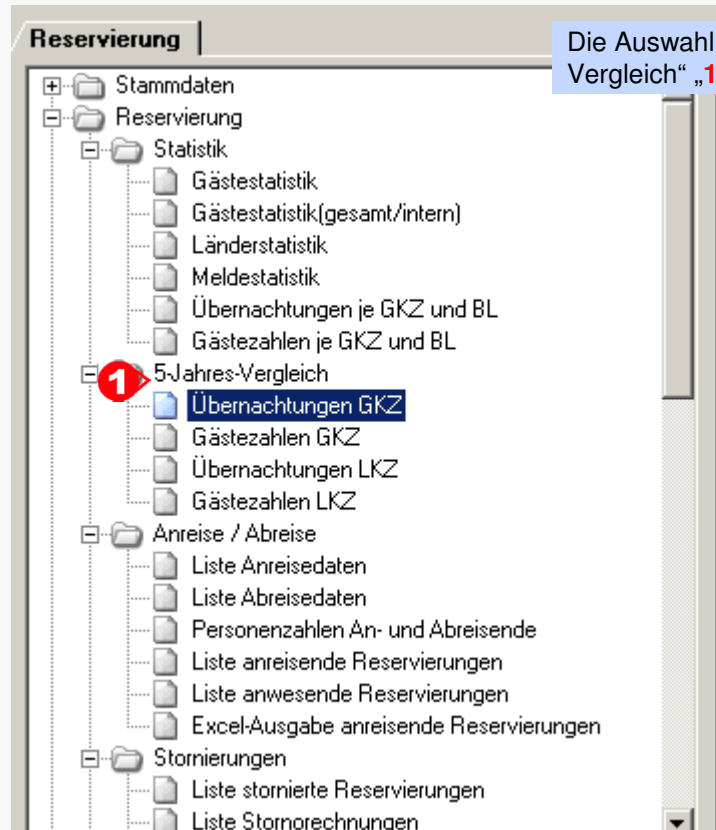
Reservierung

Die Auswahl
Vergleich" „1

Stammdaten
Reservierung
Statistik
Gästestatistik
Gästestatistik(gesamt/intern)
Länderstatistik
Meldestatistik
Übernachtungen je GKZ und BL
Gästezahlen je GKZ und BL
1
5-Jahres-Vergleich
Übernachtungen GKZ
Gästezahlen GKZ
Übernachtungen LKZ
Gästezahlen LKZ
Anreise / Abreise
Liste Anreisedaten
Liste Abreisedaten
Personenzahlen An- und Abreisende
Liste anreisende Reservierungen
Liste anwesende Reservierungen
Excel-Ausgabe anreisende Reservierungen
Stornierungen
Liste stornierte Reservierungen
Liste Stornorechnungen